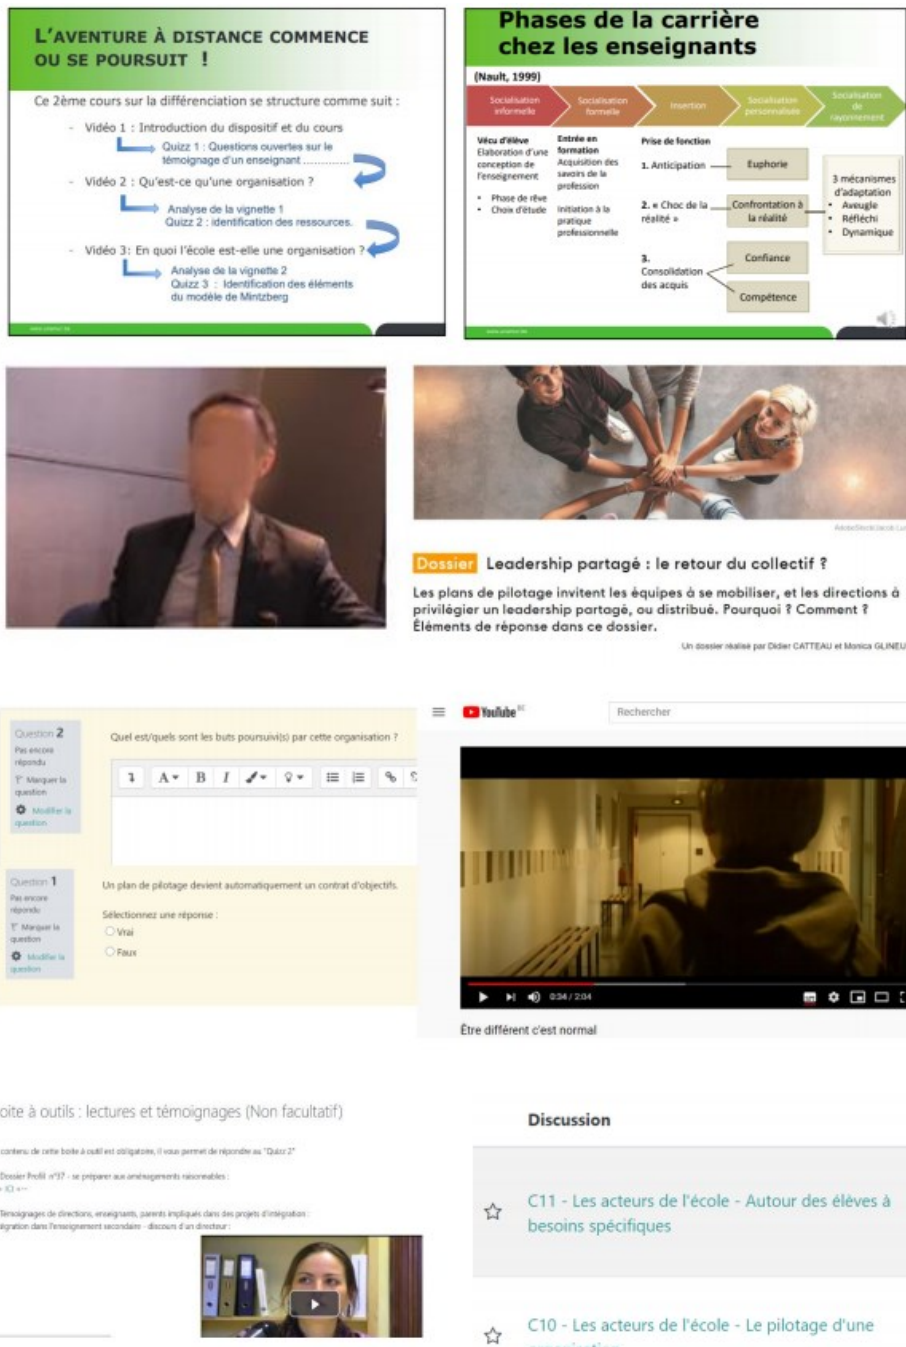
L'AVENTURE À DISTANCE COMMENCE OU SE POURSUIT !

Ce 2ème cours sur la différenciation se structure comme suit :

- Vidéo 1 : Introduction du dispositif et du cours
Quizz 1 : Questions ouvertes sur le témoignage d'un enseignant ............
- Vidéo 2 : Qu'est-ce qu'une organisation ?
Analyse de la vignette 1
Quizz 2 : identification des ressources.
- Vidéo 3: En quoi l'école est-elle une organisation ?
Analyse de la vignette 2
Quizz 3 : Identification des éléments du modèle de Mintzberg

Phases de la carrière chez les enseignants

(Nault, 1999)

Socialisation informelle | Socialisation formelle | Insertion | Socialisation personnalisée | Socialisation de rayonnement

Vécu d'élève
Elaboration d'une conception de l'enseignement
• Phase de rêve
• Choix d'étude

Entrée en formation
Acquisition des savoirs de la profession
Initiation à la pratique professionnelle

Prise de fonction
1. Anticipation — Euphorie
2. « Choc de la réalité » — Confrontation à la réalité
3. Consolidation des acquis — Confiance — Compétence

3 mécanismes d'adaptation
• Aveugle
• Réfléchi
• Dynamique

Dossier Leadership partagé : le retour du collectif ?

Les plans de pilotage invitent les équipes à se mobiliser, et les directions à privilégier un leadership partagé, ou distribué. Pourquoi ? Comment ? Éléments de réponse dans ce dossier.

Un dossier réalisé par Didier CATTEAU et Monica GLINEU

Question 2
Pas encore répondu
Marquer la question
Modifier la question

Quel est/quels sont les buts poursuivi(s) par cette organisation ?

Question 1
Pas encore répondu
Marquer la question
Modifier la question

Un plan de pilotage devient automatiquement un contrat d'objectifs.

Sélectionnez une réponse :
Vrai
Faux

YouTube
Rechercher
0:34 / 2:04
Être différent c'est normal

oite à outils : lectures et témoignages (Non facultatif)

contenu de cette boite à outil est obligatoire, il vous permet de répondre au "Quizz 2"

Dossier Profil n°37 - se préparer aux aménagements raisonnables :
- ICI <--

Témoignages de directions, enseignants, parents impliqués dans des projets d'intégration :
égration dans l'enseignement secondaire - discours d'un directeur :

Discussion

C11 - Les acteurs de l'école - Autour des élèves à besoins spécifiques

C10 - Les acteurs de l'école - Le pilotage d'une